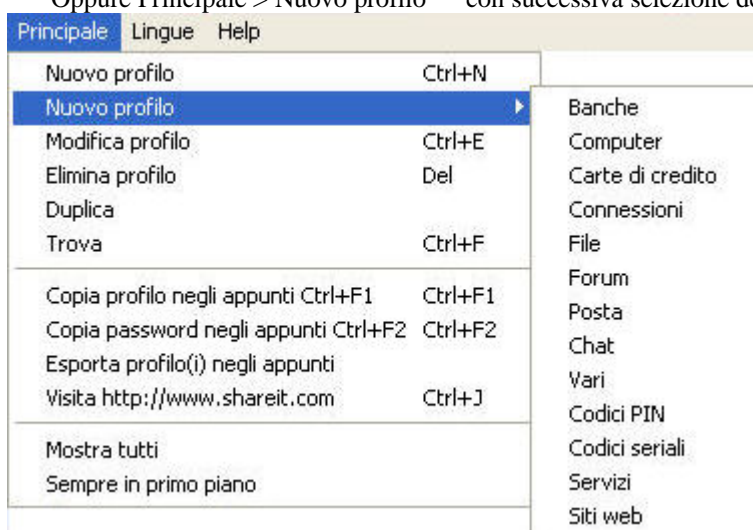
Oppure Principale > Nuovo profilo → con successiva selezione d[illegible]

Principale Lingue Help

Nuovo profilo Ctrl+N
Nuovo profilo
Modifica profilo Ctrl+E
Elimina profilo Del
Duplica
Trova Ctrl+F

Copia profilo negli appunti Ctrl+F1 Ctrl+F1
Copia password negli appunti Ctrl+F2 Ctrl+F2
Esporta profilo(i) negli appunti
Visita http://www.shareit.com Ctrl+J

Mostra tutti
Sempre in primo piano

Banche
Computer
Carte di credito
Connessioni
File
Forum
Posta
Chat
Vari
Codici PIN
Codici seriali
Servizi
Siti web